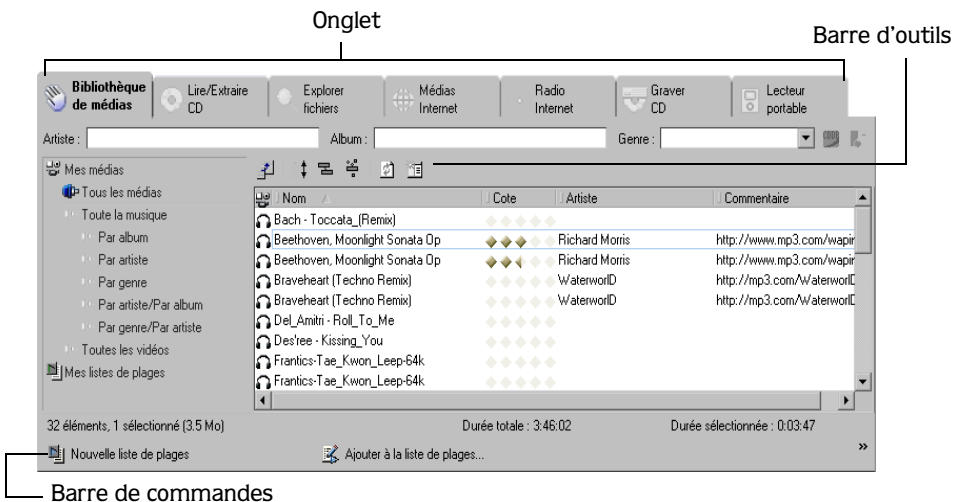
Onglet

Barre d'outils

Bibliothèque de médias | Lire/Extraire CD | Explorer fichiers | Médias Internet | Radio Internet | Graver CD | Lecteur portable

Artiste : Album : Genre :

Mes médias
Tous les médias
Toute la musique
Par album
Par artiste
Par genre
Par artiste/Par album
Par genre/Par artiste
Toutes les vidéos
Mes listes de plages

| Nom | Cote | Artiste | Commentaire |
|---|---|---|---|
| Bach - Toccata_(Remix) | | | |
| Beethoven, Moonlight Sonata Op | | Richard Morris | http://www.mp3.com/wapir |
| Beethoven, Moonlight Sonata Op | | Richard Morris | http://www.mp3.com/wapir |
| Braveheart (Techno Remix) | | WaterworlD | http://mp3.com/WaterworlD |
| Braveheart (Techno Remix) | | WaterworlD | http://mp3.com/WaterworlD |
| Del_Amitri - Roll_To_Me | | | |
| Des'ree - Kissing_You | | | |
| Frantics-Tae_Kwon_Leep-64k | | | |
| Frantics-Tae_Kwon_Leep-64k | | | |

32 éléments, 1 sélectionné (3.5 Mo) Durée totale : 3:46:02 Durée sélectionnée : 0:03:47

Nouvelle liste de plages Ajouter à la liste de plages... »

Barre de commandes